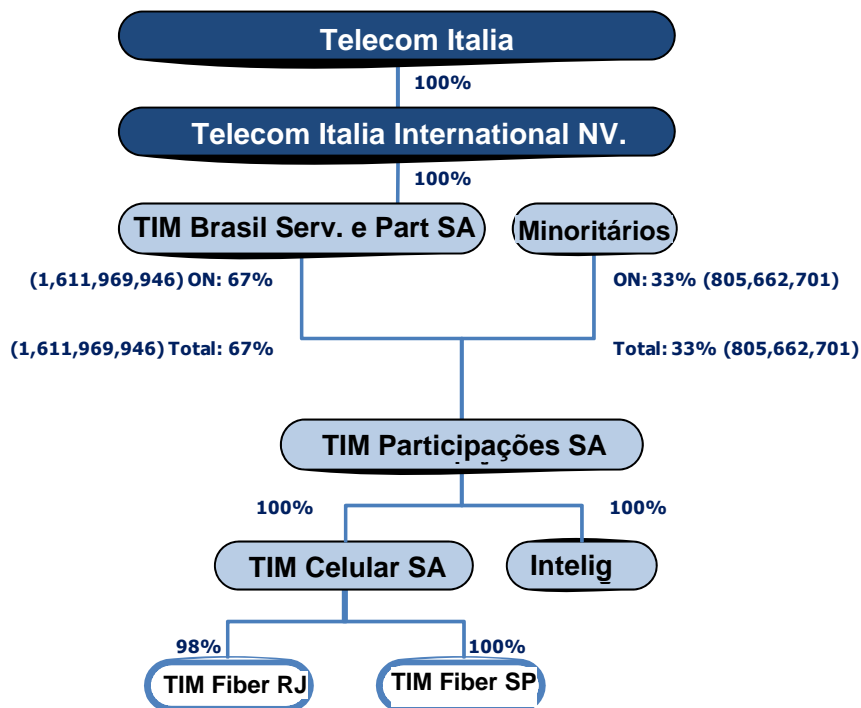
Telecom Italia

100%

Telecom Italia International NV.

100%

TIM Brasil Serv. e Part SA

Minoritários

(1,611,969,946) ON: 67%

ON: 33% (805,662,701)

(1,611,969,946) Total: 67%

Total: 33% (805,662,701)

TIM Participações SA

100%

100%

TIM Celular SA

Intelig

98%

100%

TIM Fiber RJ

TIM Fiber SP